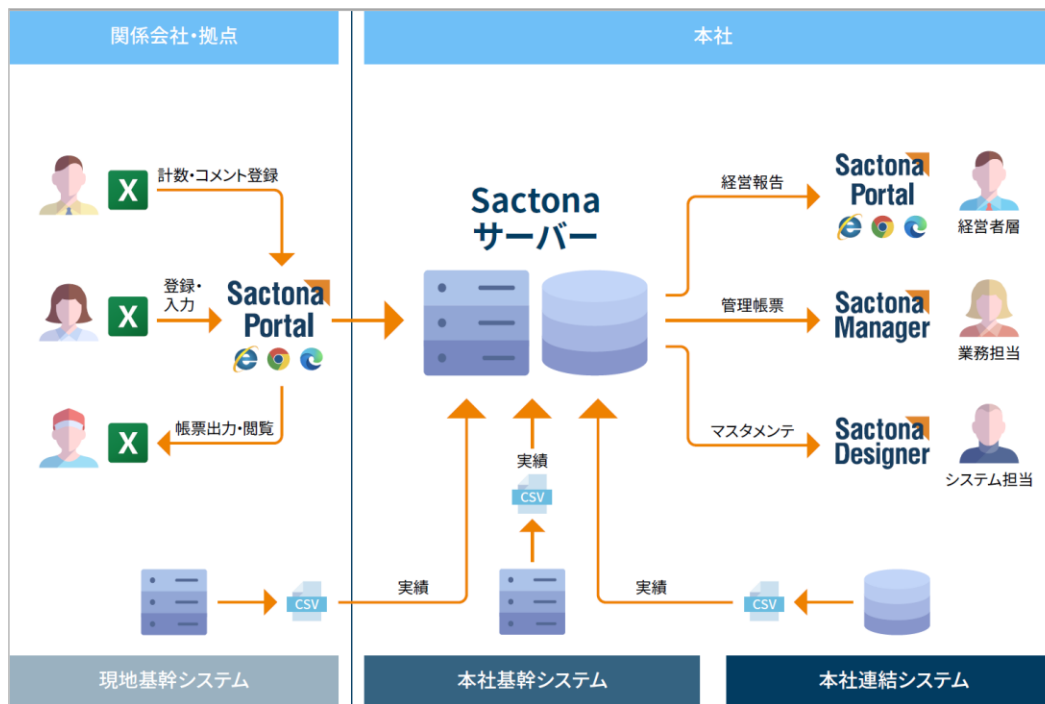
関係会社・拠点

本社

計数・コメント登録

X

登録・入力

X

Sactona Portal

帳票出力・閲覧

X

Sactona サーバー

経営報告

Sactona Portal

経営者層

管理帳票

Sactona Manager

業務担当

マスタメンテ

Sactona Designer

システム担当

実績

CSV

CSV

実績

実績

CSV

現地基幹システム

本社基幹システム

本社連結システム